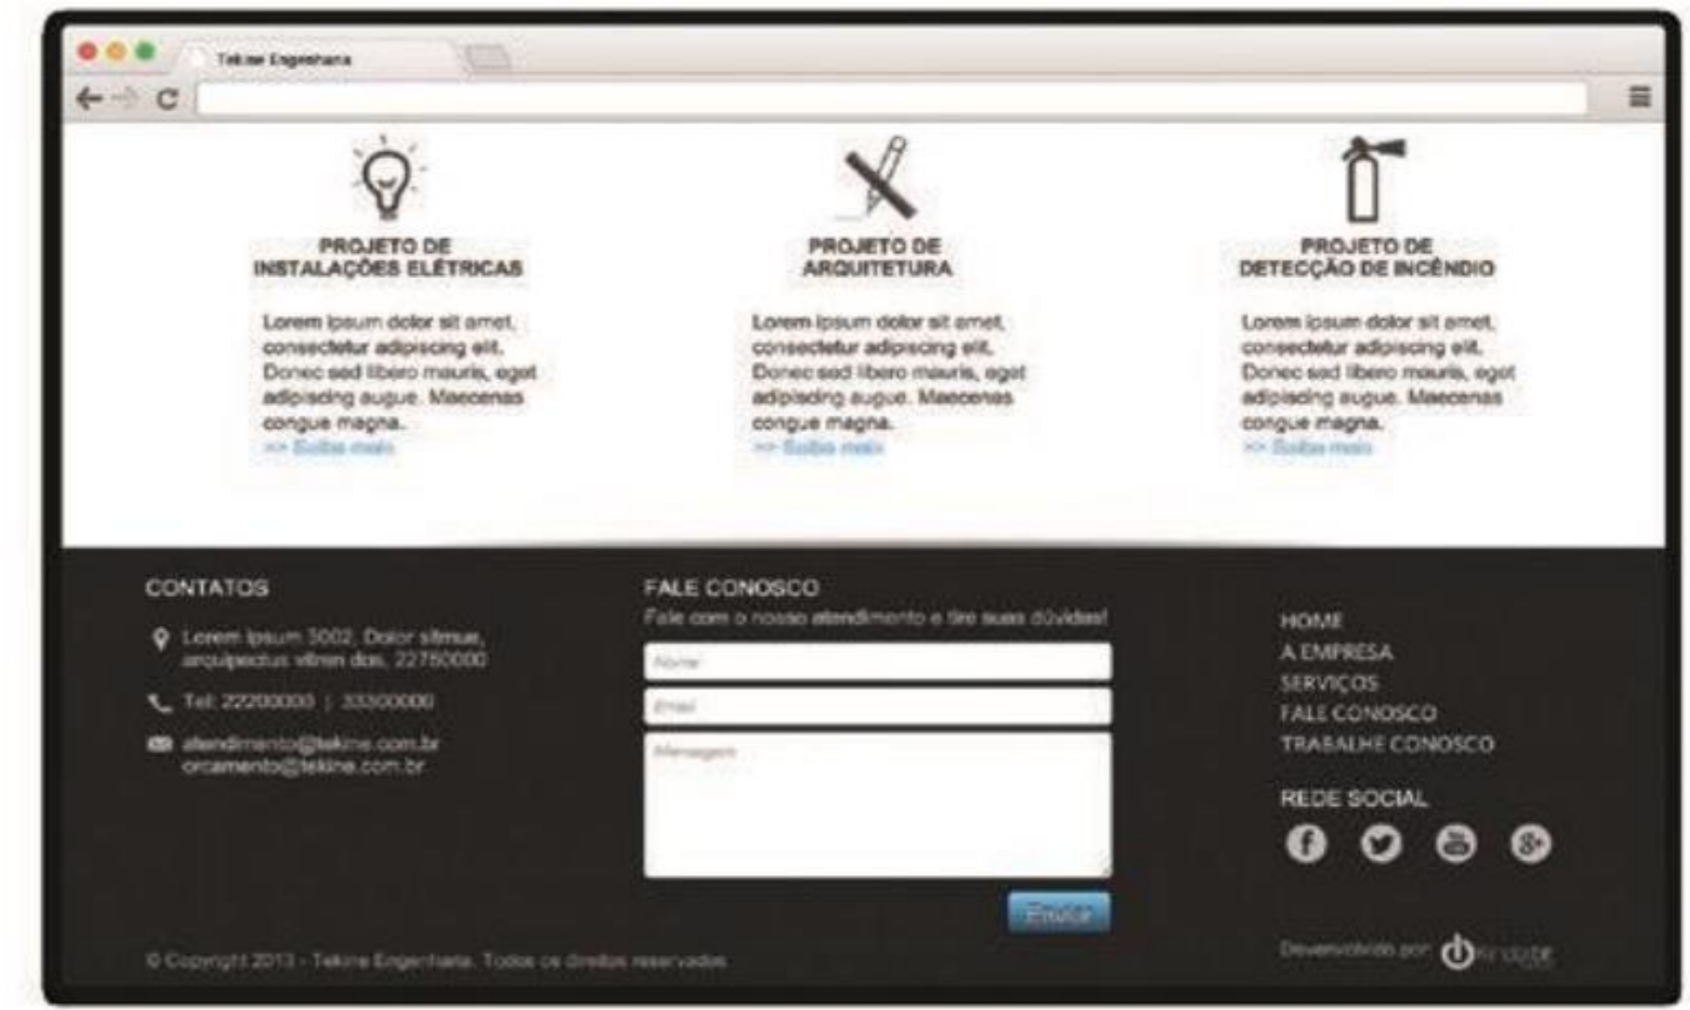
Tekine Engenharia

PROJETO DE INSTALAÇÕES ELÉTRICAS

Lorem ipsum dolor sit amet, consectetur adipiscing elit. Donec sed libero mauris, eget adipiscing augue. Maecenas congue magna.
>> Saiba mais

PROJETO DE ARQUITETURA

Lorem ipsum dolor sit amet, consectetur adipiscing elit. Donec sed libero mauris, eget adipiscing augue. Maecenas congue magna.
>> Saiba mais

PROJETO DE DETECÇÃO DE INCÊNDIO

Lorem ipsum dolor sit amet, consectetur adipiscing elit. Donec sed libero mauris, eget adipiscing augue. Maecenas congue magna.
>> Saiba mais

CONTATOS

Lorem ipsum 3002, Dolor sitmue, arquipectus vitren dos, 22750000

Tel: 22200000 | 33300000

atendimento@tekine.com.br
orcamento@tekine.com.br

FALE CONOSCO
Fale com o nosso atendimento e tire suas dúvidas!

Nome

Email

Mensagem

Enviar

HOME
A EMPRESA
SERVIÇOS
FALE CONOSCO
TRABALHE CONOSCO

REDE SOCIAL

© Copyright 2013 - Tekine Engenharia. Todos os direitos reservados.

Desenvolvido por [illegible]